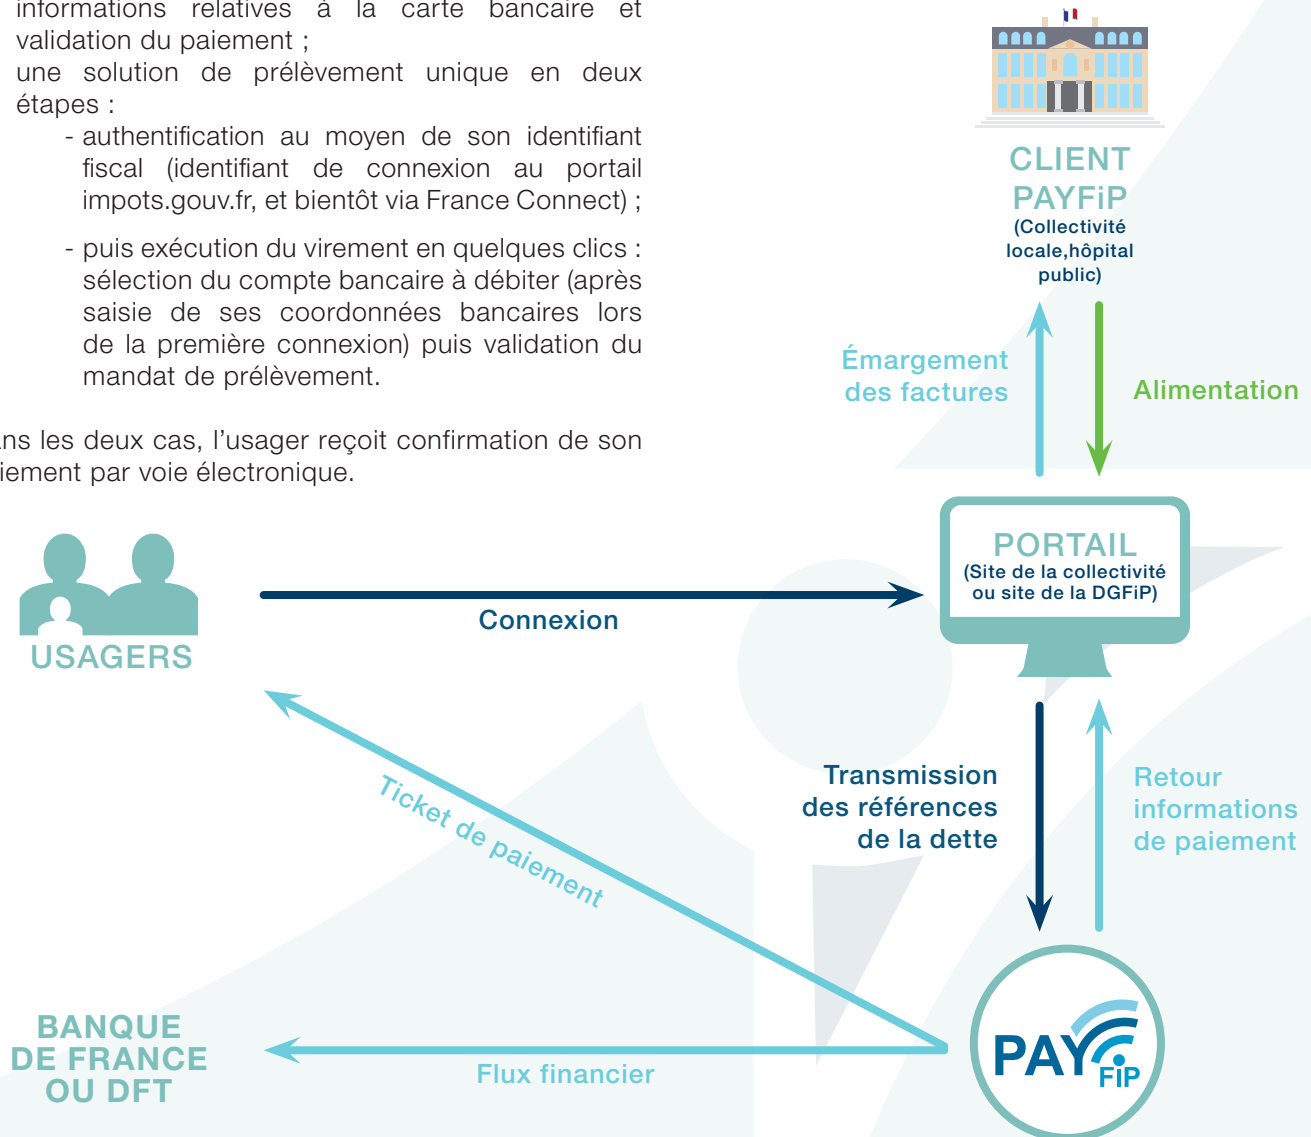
informations relatives à la carte bancaire et validation du paiement ;

une solution de prélèvement unique en deux étapes :

- authentification au moyen de son identifiant fiscal (identifiant de connexion au portail impots.gouv.fr, et bientôt via France Connect) ;

- puis exécution du virement en quelques clics : sélection du compte bancaire à débiter (après saisie de ses coordonnées bancaires lors de la première connexion) puis validation du mandat de prélèvement.

ns les deux cas, l'usager reçoit confirmation de son iement par voie électronique.

CLIENT PAYFiP
(Collectivité locale,hôpital public)

Émargement des factures

Alimentation

USAGERS

Connexion

PORTAIL
(Site de la collectivité ou site de la DGFiP)

Ticket de paiement

Transmission des références de la dette

Retour informations de paiement

BANQUE DE FRANCE OU DFT

Flux financier

PAY FiP